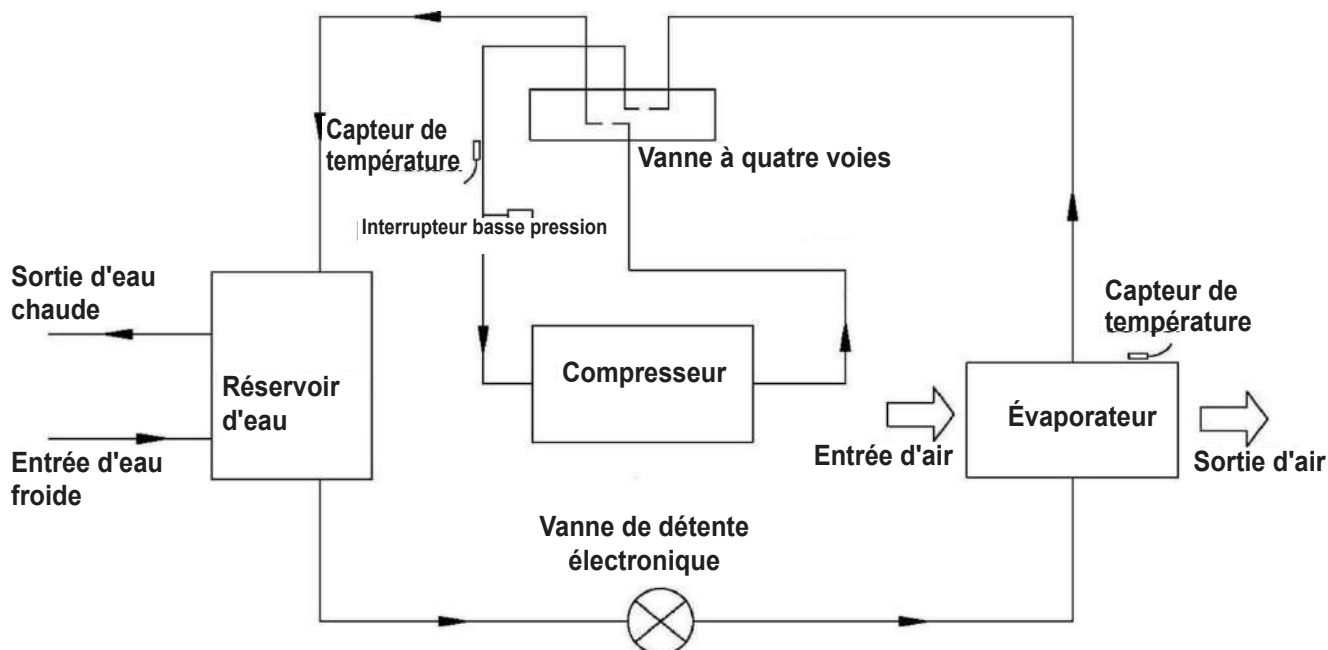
Capteur de température

Vanne à quatre voies

Interrupteur basse pression

Sortie d'eau chaude

Réservoir d'eau

Entrée d'eau froide

Compresseur

Capteur de température

Entrée d'air

Évaporateur

Sortie d'air

Vanne de détente électronique